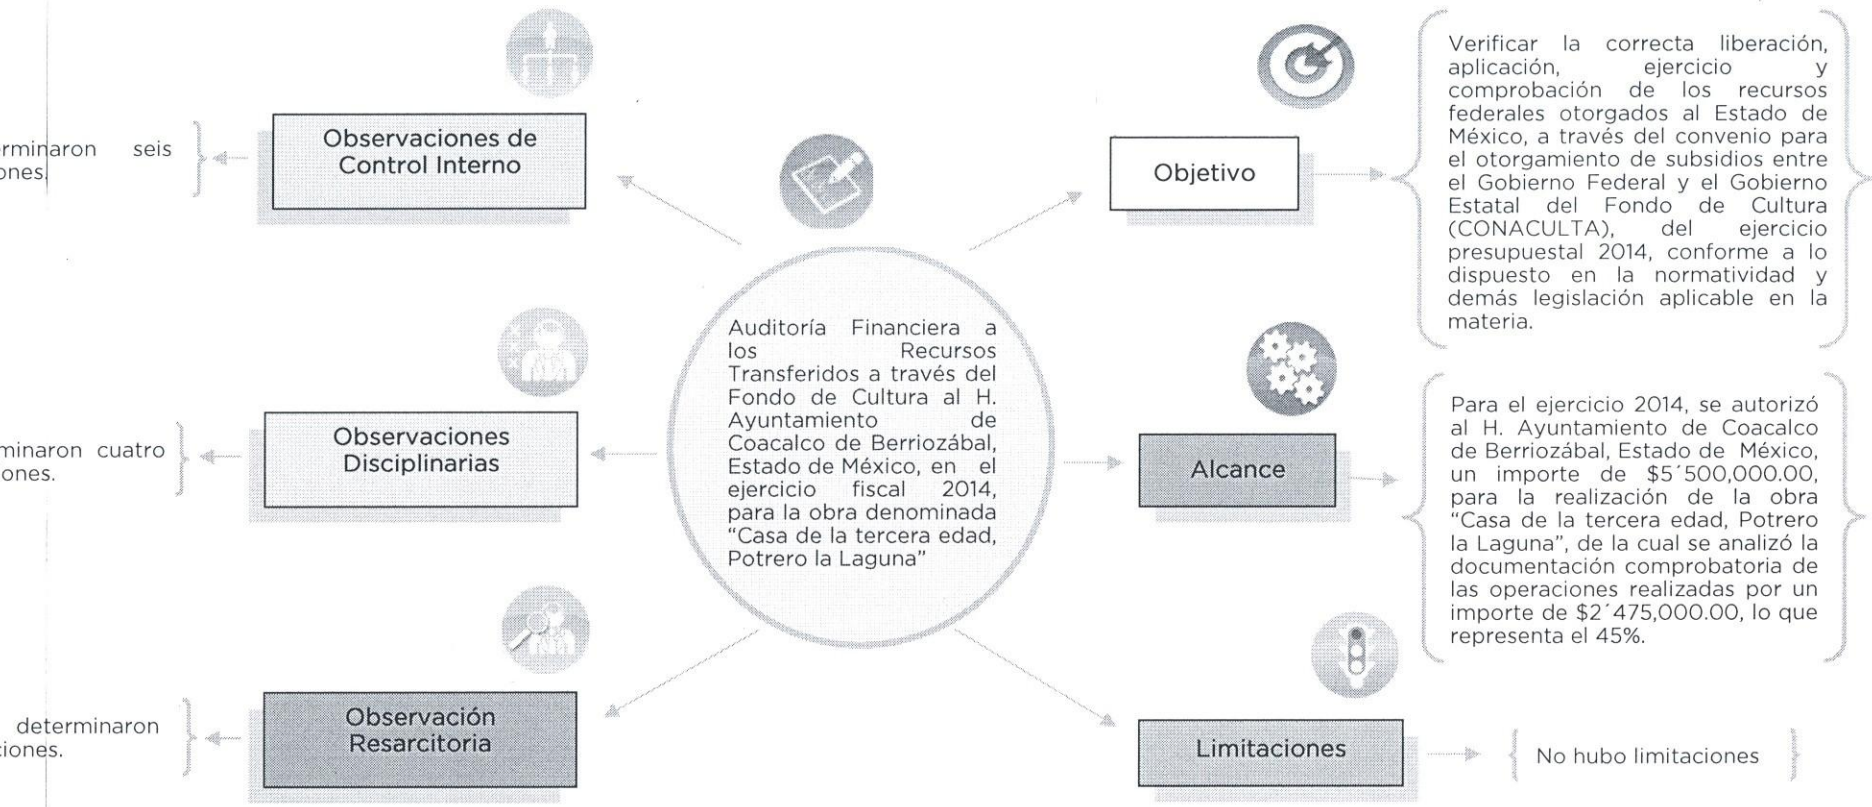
rminaron seis
ones.

Observaciones de Control Interno

minaron cuatro
ones.

Observaciones Disciplinarias

determinaron
ciones.

Observación Resarcitoria

Auditoría Financiera a los Recursos Transferidos a través del Fondo de Cultura al H. Ayuntamiento de Coacalco de Berriozábal, Estado de México, en el ejercicio fiscal 2014, para la obra denominada "Casa de la tercera edad, Potrero la Laguna"

Objetivo

Verificar la correcta liberación, aplicación, ejercicio y comprobación de los recursos federales otorgados al Estado de México, a través del convenio para el otorgamiento de subsidios entre el Gobierno Federal y el Gobierno Estatal del Fondo de Cultura (CONACULTA), del ejercicio presupuestal 2014, conforme a lo dispuesto en la normatividad y demás legislación aplicable en la materia.

Alcance

Para el ejercicio 2014, se autorizó al H. Ayuntamiento de Coacalco de Berriozábal, Estado de México, un importe de $5´500,000.00, para la realización de la obra "Casa de la tercera edad, Potrero la Laguna", de la cual se analizó la documentación comprobatoria de las operaciones realizadas por un importe de $2´475,000.00, lo que representa el 45%.

Limitaciones

No hubo limitaciones